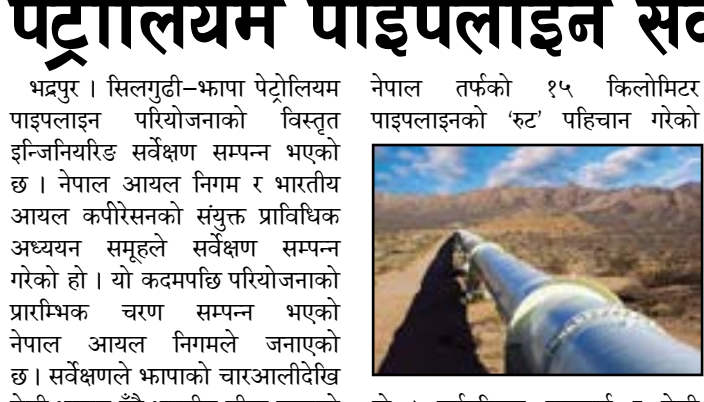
पेट्रोलियम पाइपलाइन सर्वे

भद्रपुर । सिलगुढी–झापा पेट्रोलियम पाइपलाइन परियोजनाको विस्तृत इन्जिनियरिङ सर्वेक्षण सम्पन्न भएको छ । नेपाल आयल निगम र भारतीय आयल कर्पोरेसनको संयुक्त प्राविधिक अध्ययन समूहले सर्वेक्षण सम्पन्न गरेको हो । यो कदमपछि परियोजनाको प्रारम्भिक चरण सम्पन्न भएको नेपाल आयल निगमले जनाएको छ । सर्वेक्षणले झापाको चारआलीदेखि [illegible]

नेपाल तर्फको १५ किलोमिटर पाइपलाइनको 'रुट' पहिचान गरेको

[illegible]